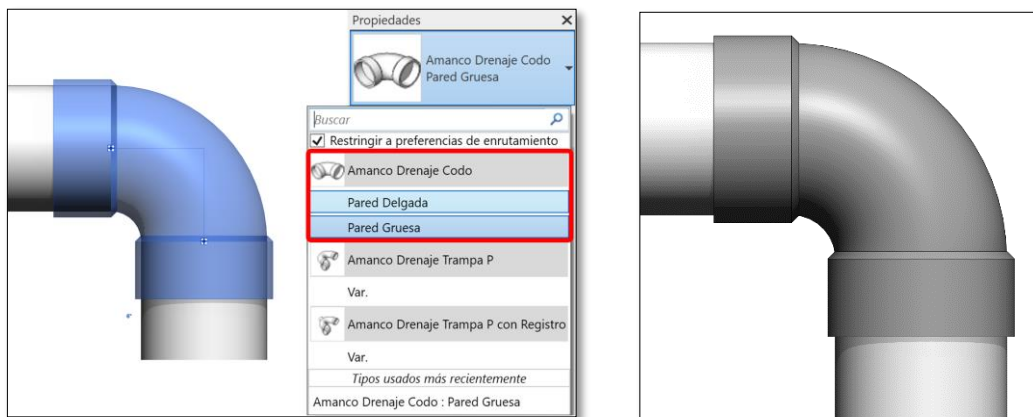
Propiedades

Amanco Drenaje Codo Pared Gruesa

Buscar

Restringir a preferencias de enrutamiento

Amanco Drenaje Codo

Pared Delgada

Pared Gruesa

Amanco Drenaje Trampa P

Var.

Amanco Drenaje Trampa P con Registro

Var.

Tipos usados más recientemente

Amanco Drenaje Codo : Pared Gruesa